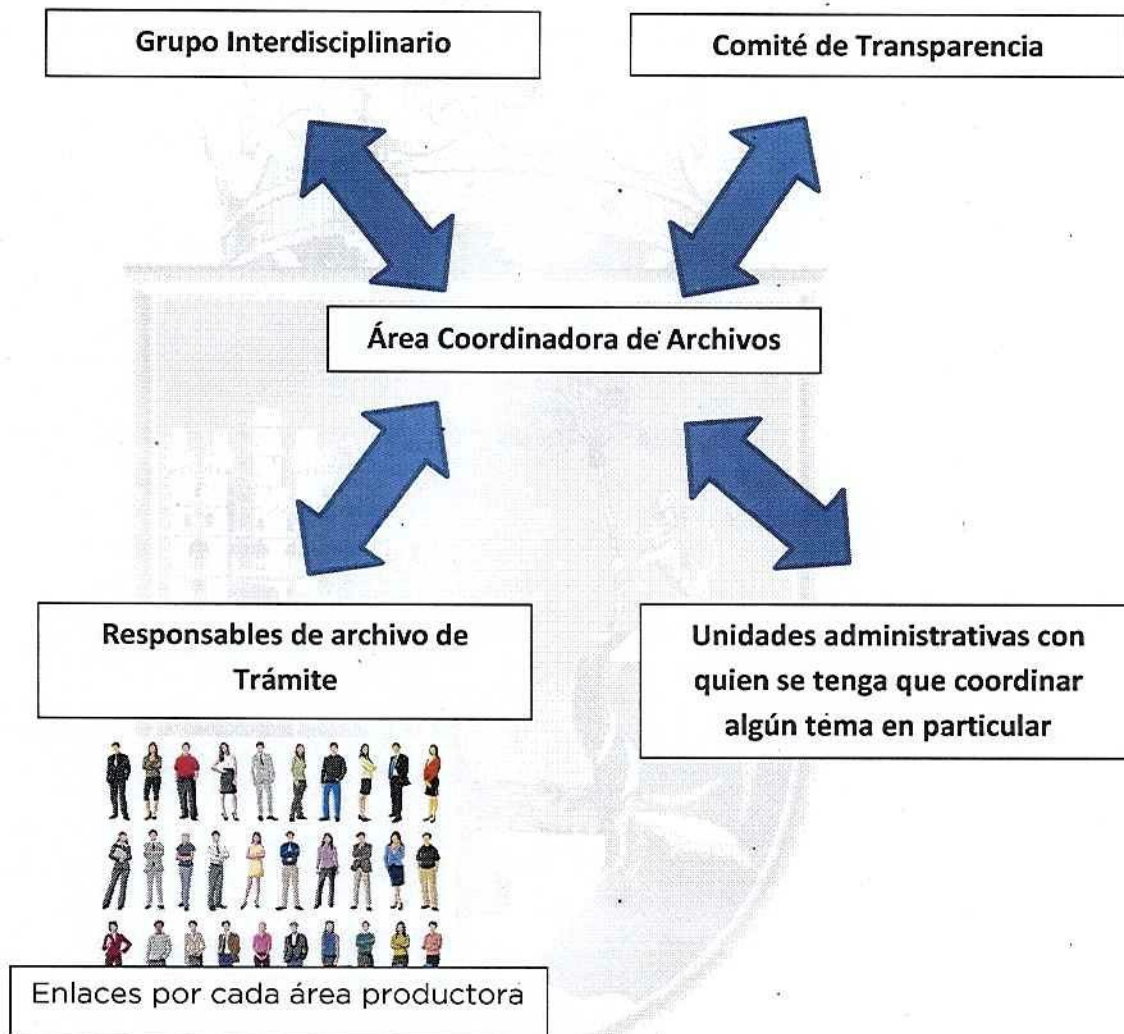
Grupo Interdisciplinario

Comité de Transparencia

Área Coordinadora de Archivos

Responsables de archivo de Trámite

Unidades administrativas con quien se tenga que coordinar algún tema en particular

Enlaces por cada área productora